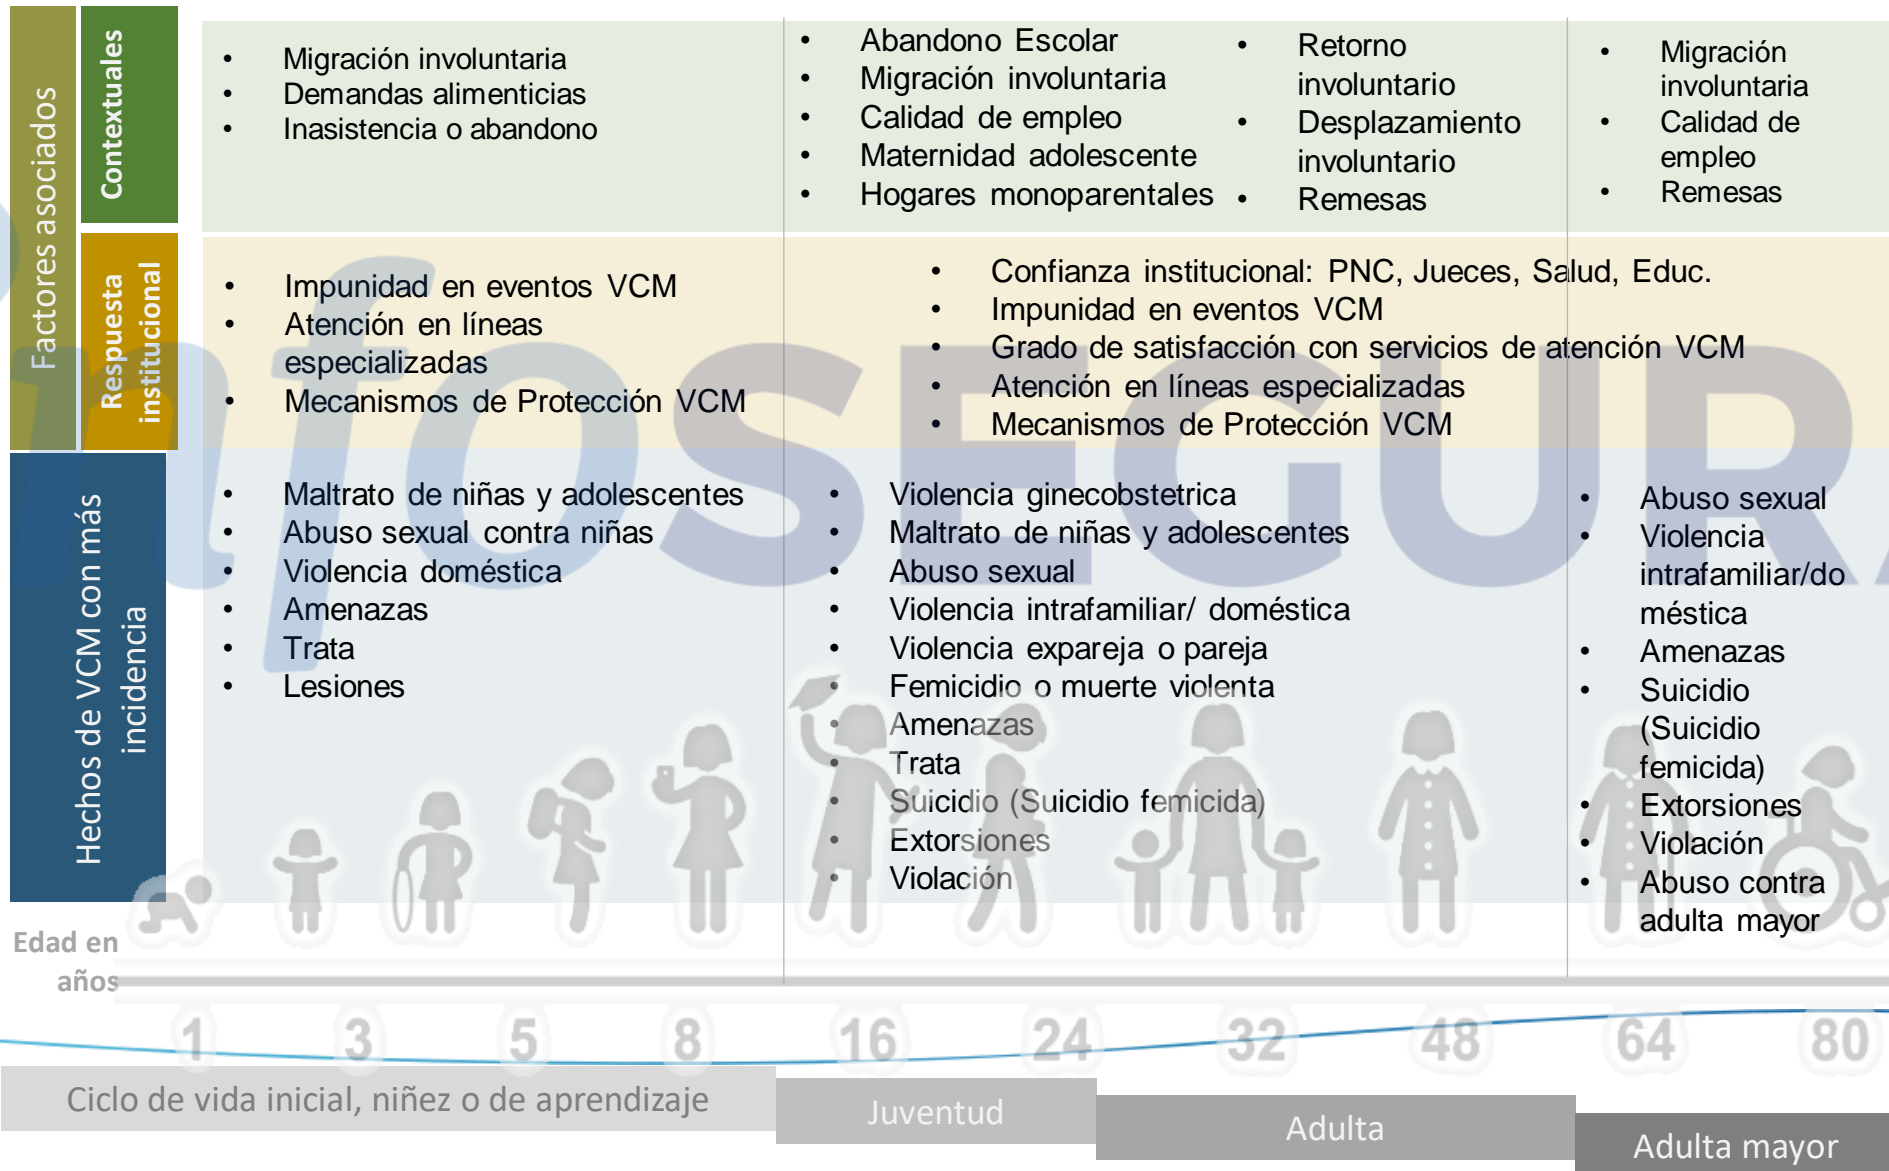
Factores asociados

Contextuales

- Migración involuntaria
- Demandas alimenticias
- Inasistencia o abandono

- Abandono Escolar
- Migración involuntaria
- Calidad de empleo
- Maternidad adolescente
- Hogares monoparentales

- Retorno involuntario
- Desplazamiento involuntario
- Remesas

- Migración involuntaria
- Calidad de empleo
- Remesas

Respuesta institucional

- Impunidad en eventos VCM
- Atención en líneas especializadas
- Mecanismos de Protección VCM

- Confianza institucional: PNC, Jueces, Salud, Educ.
- Impunidad en eventos VCM
- Grado de satisfacción con servicios de atención VCM
- Atención en líneas especializadas
- Mecanismos de Protección VCM

Hechos de VCM con más incidencia

- Maltrato de niñas y adolescentes
- Abuso sexual contra niñas
- Violencia doméstica
- Amenazas
- Trata
- Lesiones

- Violencia ginecobstetrica
- Maltrato de niñas y adolescentes
- Abuso sexual
- Violencia intrafamiliar/ doméstica
- Violencia expareja o pareja
- Femicidio o muerte violenta
- Amenazas
- Trata
- Suicidio (Suicidio femicida)
- Extorsiones
- Violación

- Abuso sexual
- Violencia intrafamiliar/doméstica
- Amenazas
- Suicidio (Suicidio femicida)
- Extorsiones
- Violación
- Abuso contra adulta mayor

Edad en años

1 3 5 8 16 24 32 48 64 80

Ciclo de vida inicial, niñez o de aprendizaje | Juventud | Adulta | Adulta mayor